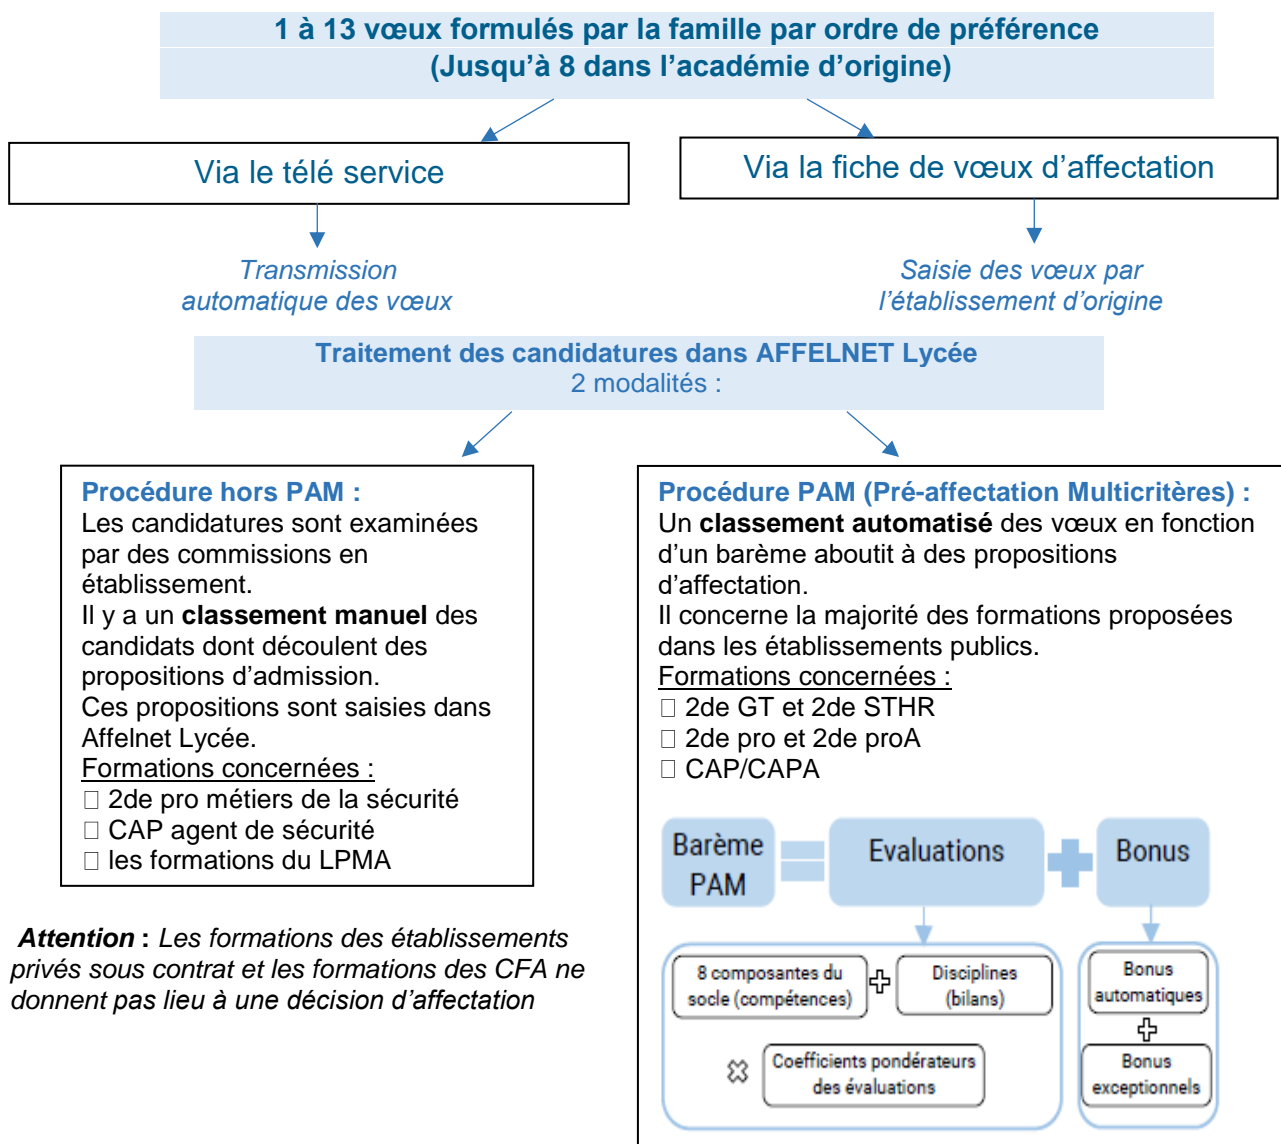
1 à 13 vœux formulés par la famille par ordre de préférence
(Jusqu'à 8 dans l'académie d'origine)

Via le télé service

Via la fiche de vœux d'affectation

Transmission automatique des vœux

Saisie des vœux par l'établissement d'origine

Traitement des candidatures dans AFFELNET Lycée
2 modalités :

Procédure hors PAM :
Les candidatures sont examinées par des commissions en établissement.
Il y a un **classement manuel** des candidats dont découlent des propositions d'admission.
Ces propositions sont saisies dans Affelnet Lycée.
Formations concernées :
 2de pro métiers de la sécurité
 CAP agent de sécurité
 les formations du LPMA

Procédure PAM (Pré-affectation Multicritères) :
Un **classement automatisé** des vœux en fonction d'un barème aboutit à des propositions d'affectation.
Il concerne la majorité des formations proposées dans les établissements publics.
Formations concernées :
 2de GT et 2de STHR
 2de pro et 2de proA
 CAP/CAPA

Barème PAM = Evaluations + Bonus

8 composantes du socle (compétences) + Disciplines (bilans)
× Coefficients pondérateurs des évaluations

Bonus automatiques
+
Bonus exceptionnels

**Attention :** *Les formations des établissements privés sous contrat et les formations des CFA ne donnent pas lieu à une décision d'affectation*